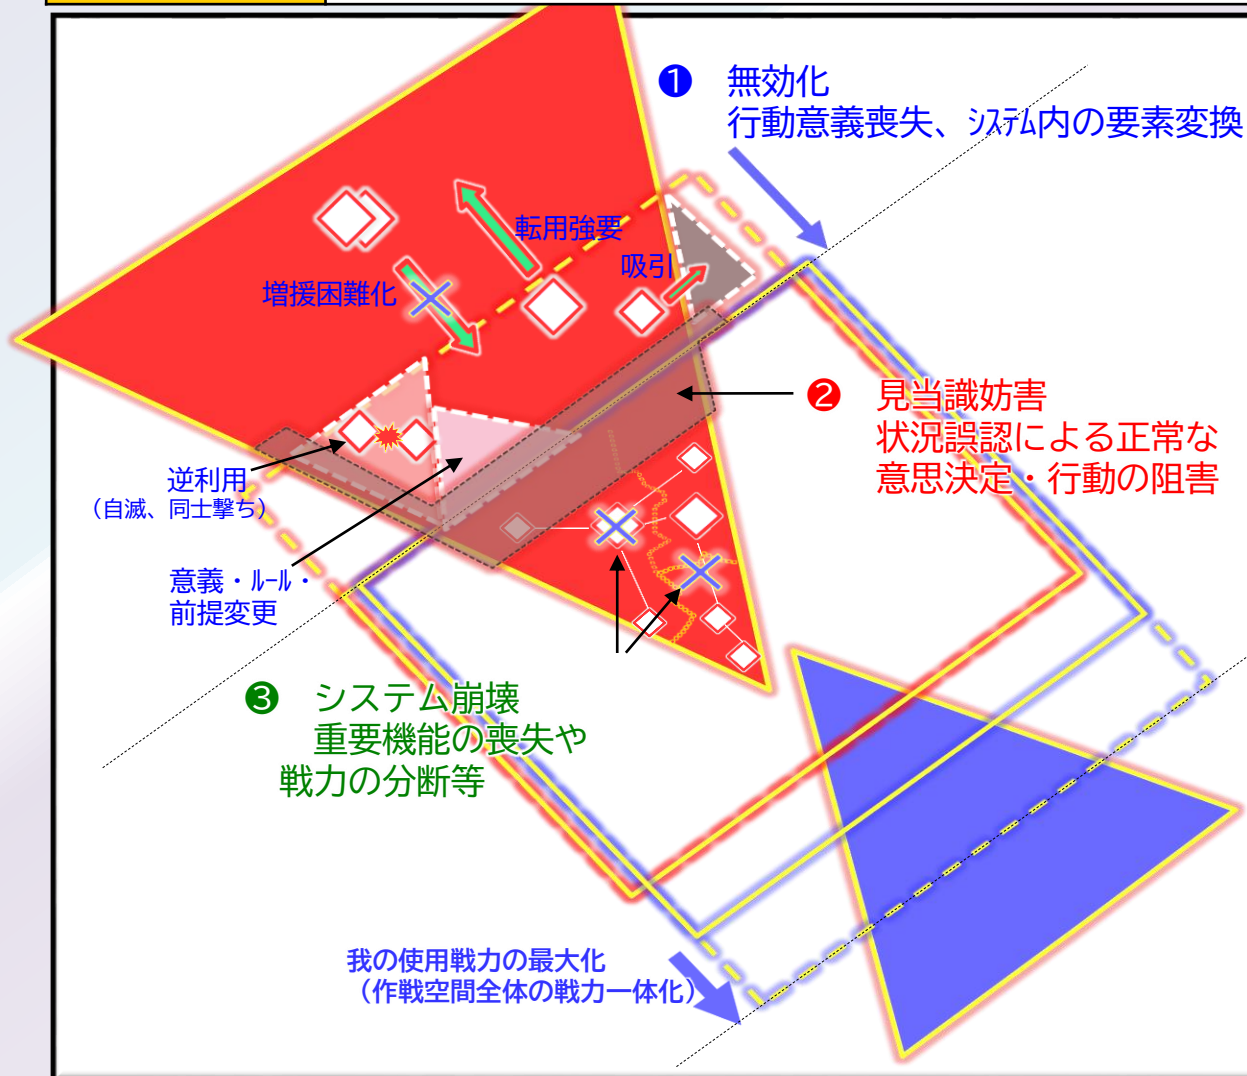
❶ 無効化
行動意義喪失、ｼｽﾃﾑ内の要素変換

転用強要

吸引

増援困難化

❷ 見当識妨害
状況誤認による正常な
意思決定・行動の阻害

逆利用
（自滅、同士撃ち）

意義・ﾙｰﾙ・
前提変更

❸ システム崩壊
重要機能の喪失や
戦力の分断等

我の使用戦力の最大化
（作戦空間全体の戦力一体化）